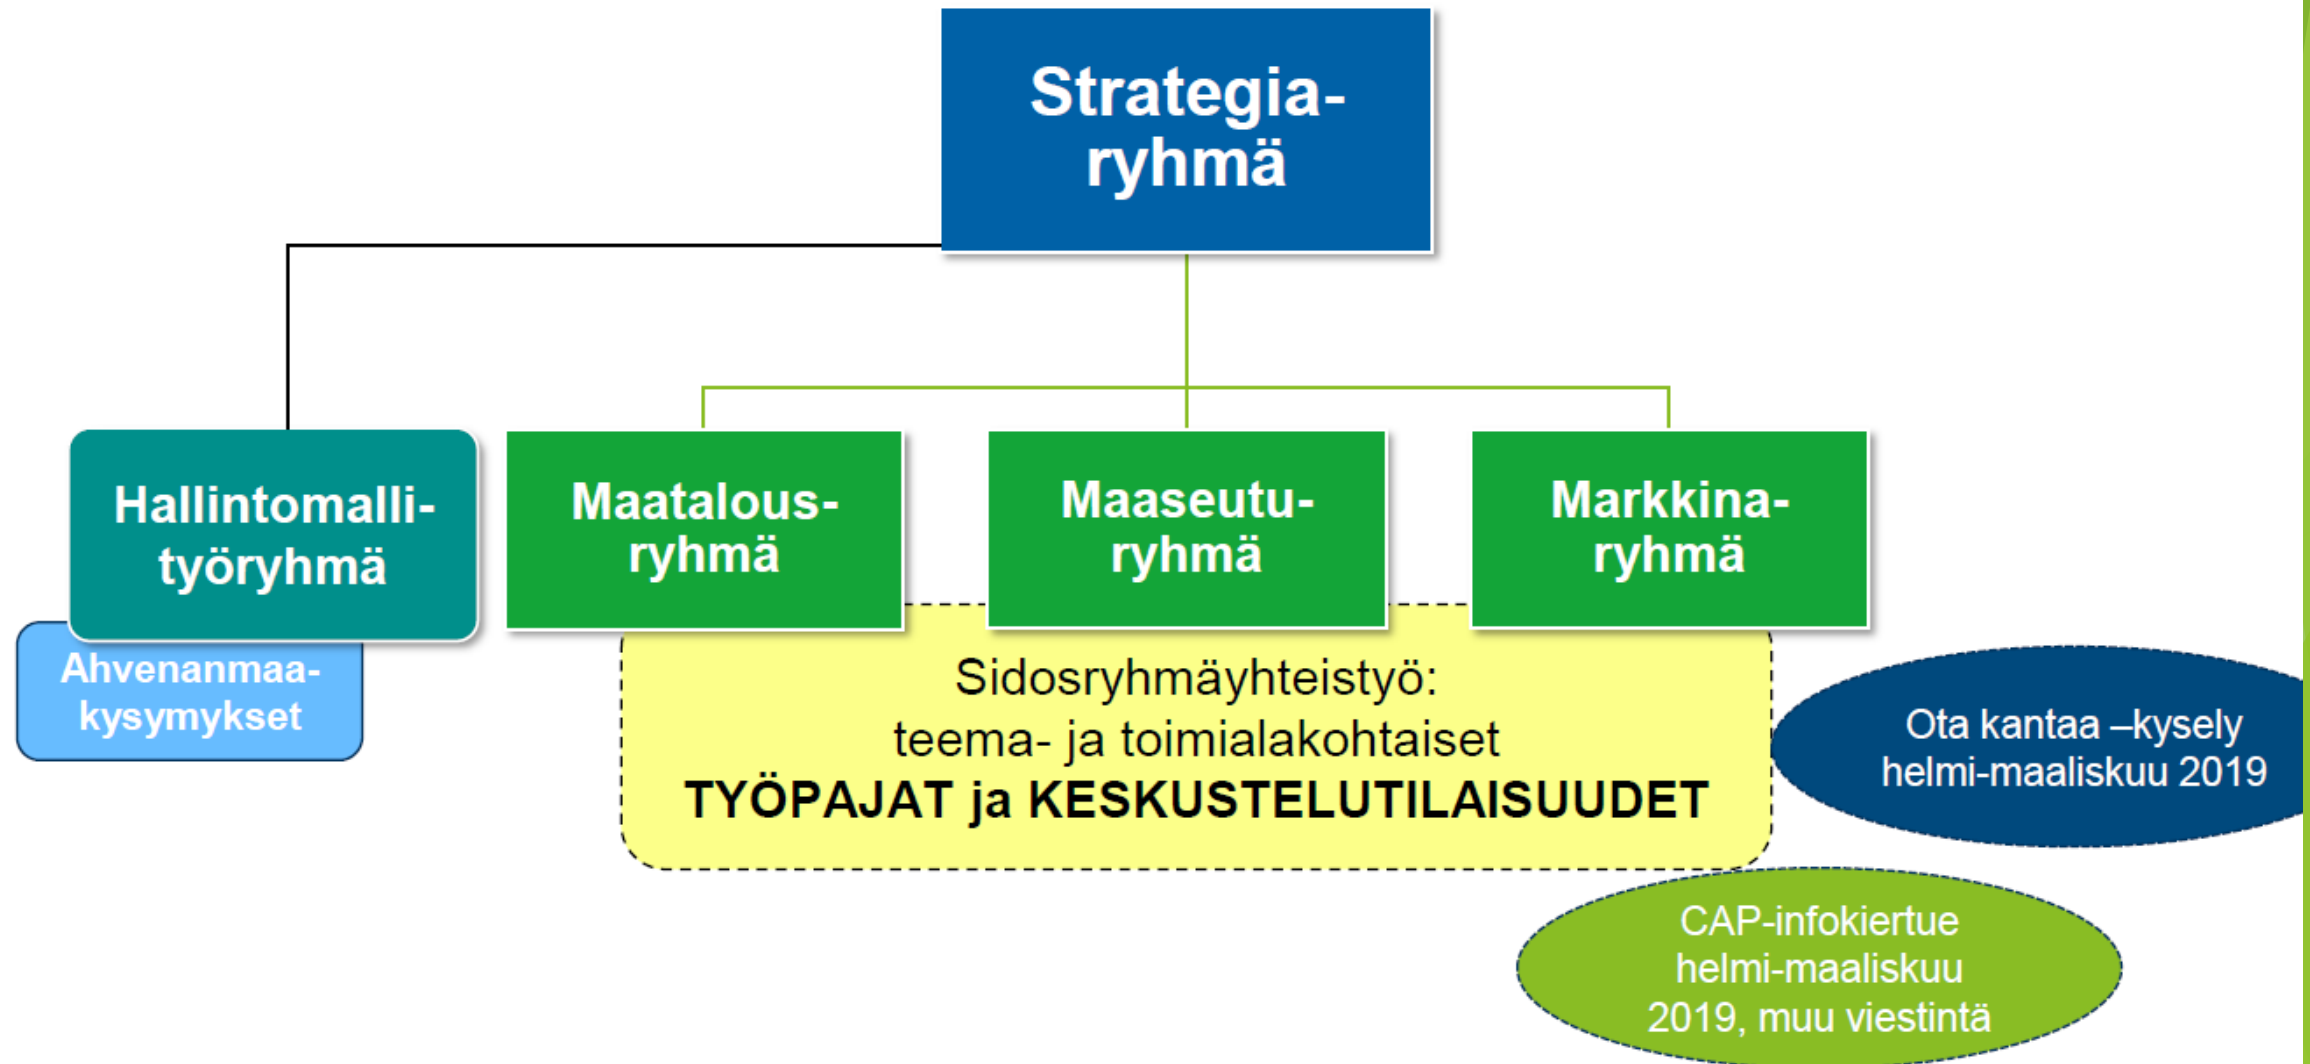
Strategiaryhmä

Hallintomallityöryhmä

Ahvenanmaakysymykset

Maatalousryhmä

Maaseuturyhmä

Markkinaryhmä

Sidosryhmäyhteistyö:
teema- ja toimialakohtaiset
TYÖPAJAT ja KESKUSTELUTILAISUUDET

Ota kantaa –kysely helmi-maaliskuu 2019

CAP-infokiertue helmi-maaliskuu 2019, muu viestintä